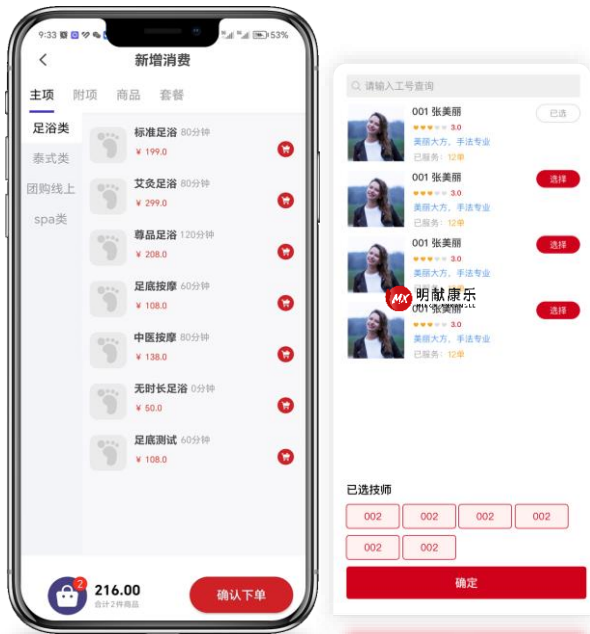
9:33 53%

新增消费

主项 附项 商品 套餐

足浴类
泰式类
团购线上
spa类

标准足浴 80分钟
¥ 199.0

艾灸足浴 80分钟
¥ 299.0

尊品足浴 120分钟
¥ 208.0

足底按摩 60分钟
¥ 108.0

中医按摩 80分钟
¥ 138.0

无时长足浴 0分钟
¥ 50.0

足底测试 60分钟
¥ 108.0

2
216.00
合计2件商品
确认下单

请输入工号查询

001 张美丽
3.0
美丽大方、手法专业
已服务：12单
已选

001 张美丽
3.0
美丽大方、手法专业
已服务：12单
选择

001 张美丽
3.0
美丽大方、手法专业
选择

明献康乐

001 张美丽
3.0
美丽大方、手法专业
已服务：12单
选择

已选技师
002 002 002 002
002 002

确定